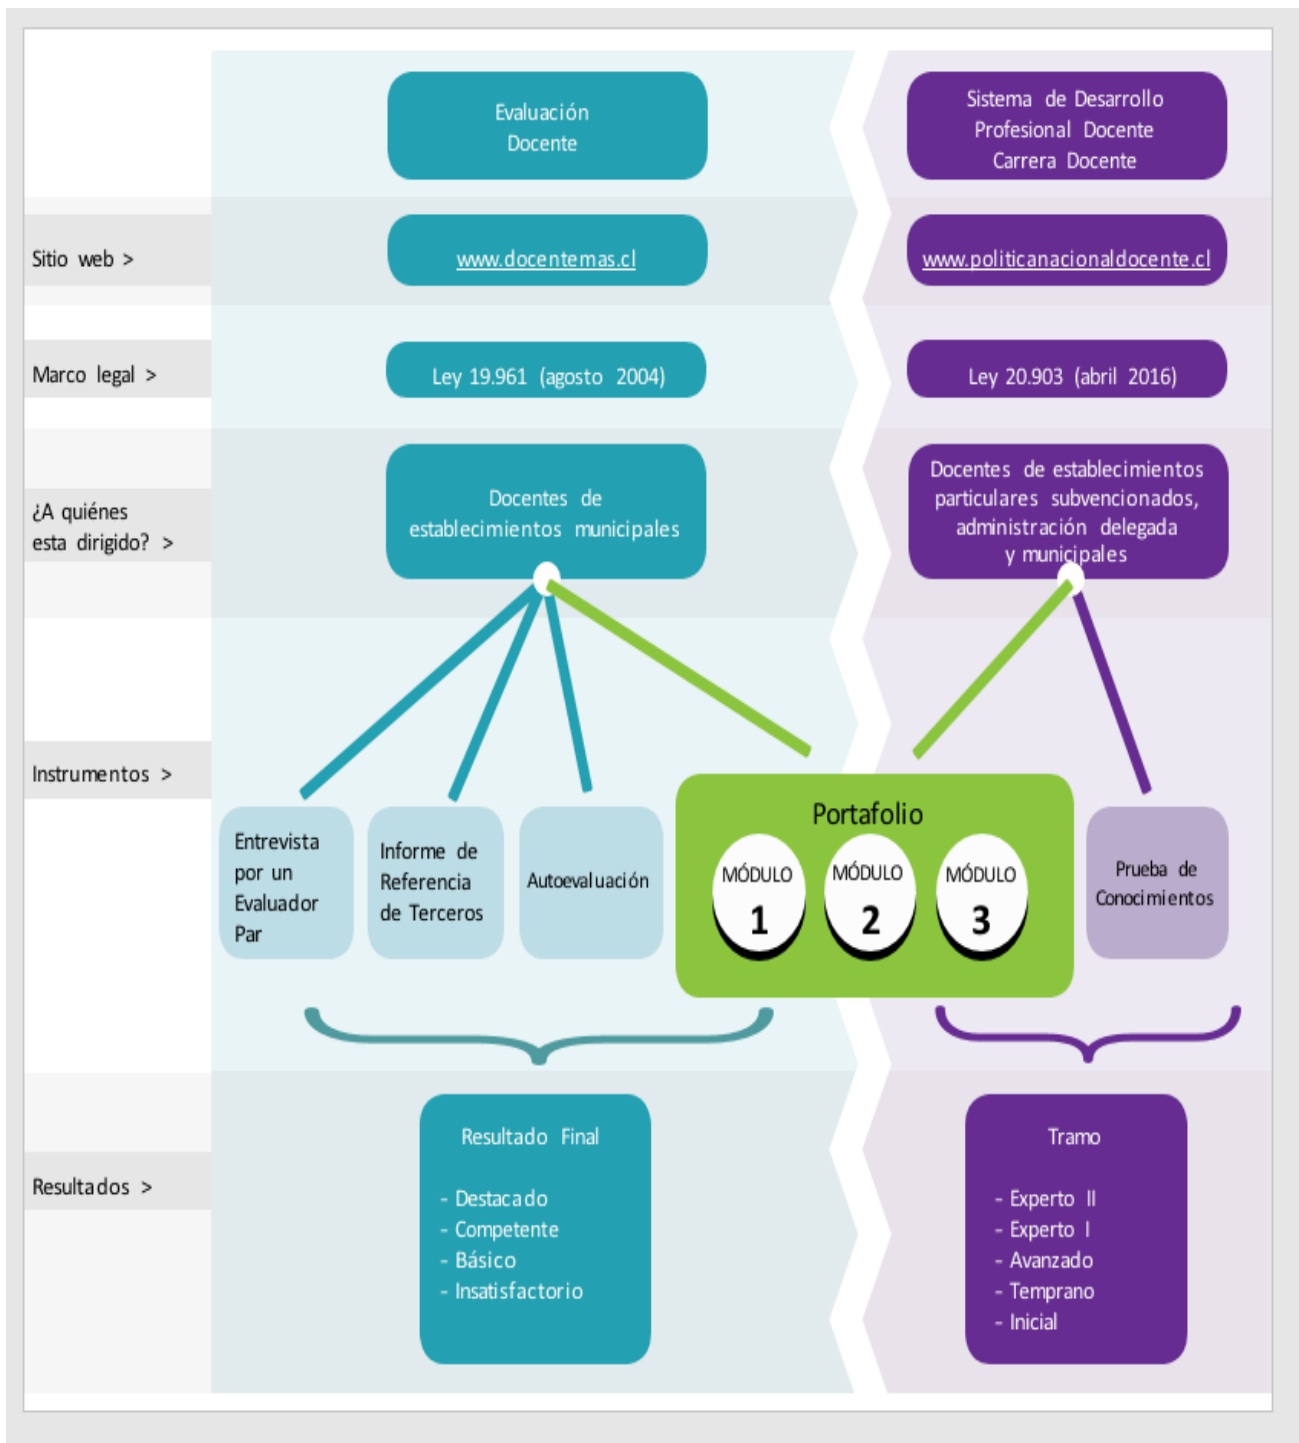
Evaluación Docente

Sistema de Desarrollo Profesional Docente Carrera Docente

Sitio web >

www.docentemas.cl

www.politicanacionaldocente.cl

Marco legal >

Ley 19.961 (agosto 2004)

Ley 20.903 (abril 2016)

¿A quiénes esta dirigido? >

Docentes de establecimientos municipales

Docentes de establecimientos particulares subvencionados, administración delegada y municipales

Instrumentos >

Entrevista por un Evaluador Par

Informe de Referencia de Terceros

Autoevaluación

Portafolio

MÓDULO 1

MÓDULO 2

MÓDULO 3

Prueba de Conocimientos

Resultados >

Resultado Final

- Destacado
- Competente
- Básico
- Insatisfactorio

Tramo

- Experto II
- Experto I
- Avanzado
- Temprano
- Inicial